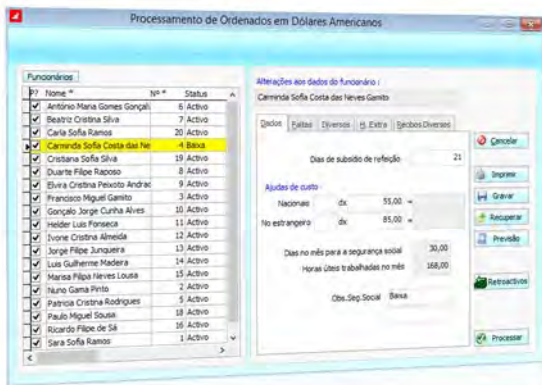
Processamento de Ordenados em Dólares Americanos

Funcionários

| P? | Nome | Nº | Status |
|---|---|---|---|
| ✓ | António Maria Gomes Gonçal | 6 | Activo |
| ✓ | Beatriz Cristina Silva | 7 | Activo |
| ✓ | Carla Sofia Ramos | 20 | Activo |
| ✓ | Carminda Sofia Costa das Ne | 4 | Baixa |
| ✓ | Cristiana Sofia Silva | 19 | Activo |
| ✓ | Duarte Filipe Raposo | 8 | Activo |
| ✓ | Elvira Cristina Peixoto Andrac | 9 | Activo |
| ✓ | Francisco Miguel Ganito | 3 | Activo |
| ✓ | Gonçalo Jorge Cunha Alves | 10 | Activo |
| ✓ | Helder Luis Fonseca | 11 | Activo |
| ✓ | Ivone Cristina Almeida | 12 | Activo |
| ✓ | Jorge Filipe Junqueira | 13 | Activo |
| ✓ | Luis Guilherme Madeira | 14 | Activo |
| ✓ | Marisa Filipa Neves Lousa | 15 | Activo |
| ✓ | Nuno Gama Pinto | 2 | Activo |
| ✓ | Patricia Cristina Rodrigues | 5 | Activo |
| ✓ | Paulo Miguel Sousa | 18 | Activo |
| ✓ | Ricardo Filipe de Sá | 16 | Activo |
| ✓ | Sara Sofia Ramos | 1 | Activo |

Alterações aos dados do funcionário :
Carminda Sofia Costa das Neves Ganito

Dados | Faltas | Diversos | H. Extra | Recibos Diversos

Dias de subsídio de refeição 21

Ajudas de custo
Nacionais dx 55,00 =
No estrangeiro dx 85,00 =

Dias no mês para a segurança social 30,00
Horas úteis trabalhadas no mês 168,00

Obs.Seg.Social Baixa

Cancelar
Imprimir
Gravar
Recuperar
Previsão
Retroactivos
Processar